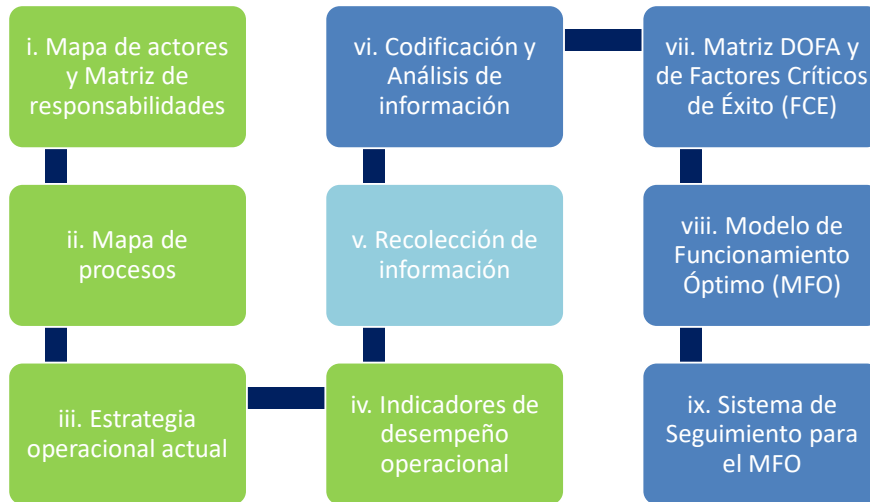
i. Mapa de actores y Matriz de responsabilidades

ii. Mapa de procesos

iii. Estrategia operacional actual

iv. Indicadores de desempeño operacional

v. Recolección de información

vi. Codificación y Análisis de información

vii. Matriz DOFA y de Factores Críticos de Éxito (FCE)

viii. Modelo de Funcionamiento Óptimo (MFO)

ix. Sistema de Seguimiento para el MFO